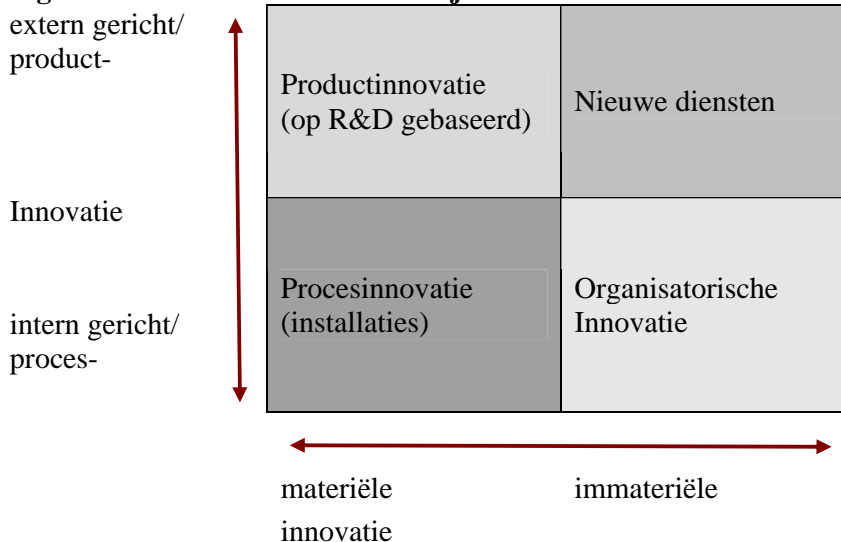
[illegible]

extern gericht/ product-

Innovatie

intern gericht/ proces-

| Productinnovatie (op R&D gebaseerd) | Nieuwe diensten |
|---|---|
| Procesinnovatie (installaties) | Organisatorische Innovatie |

materiële innovatie

immateriële